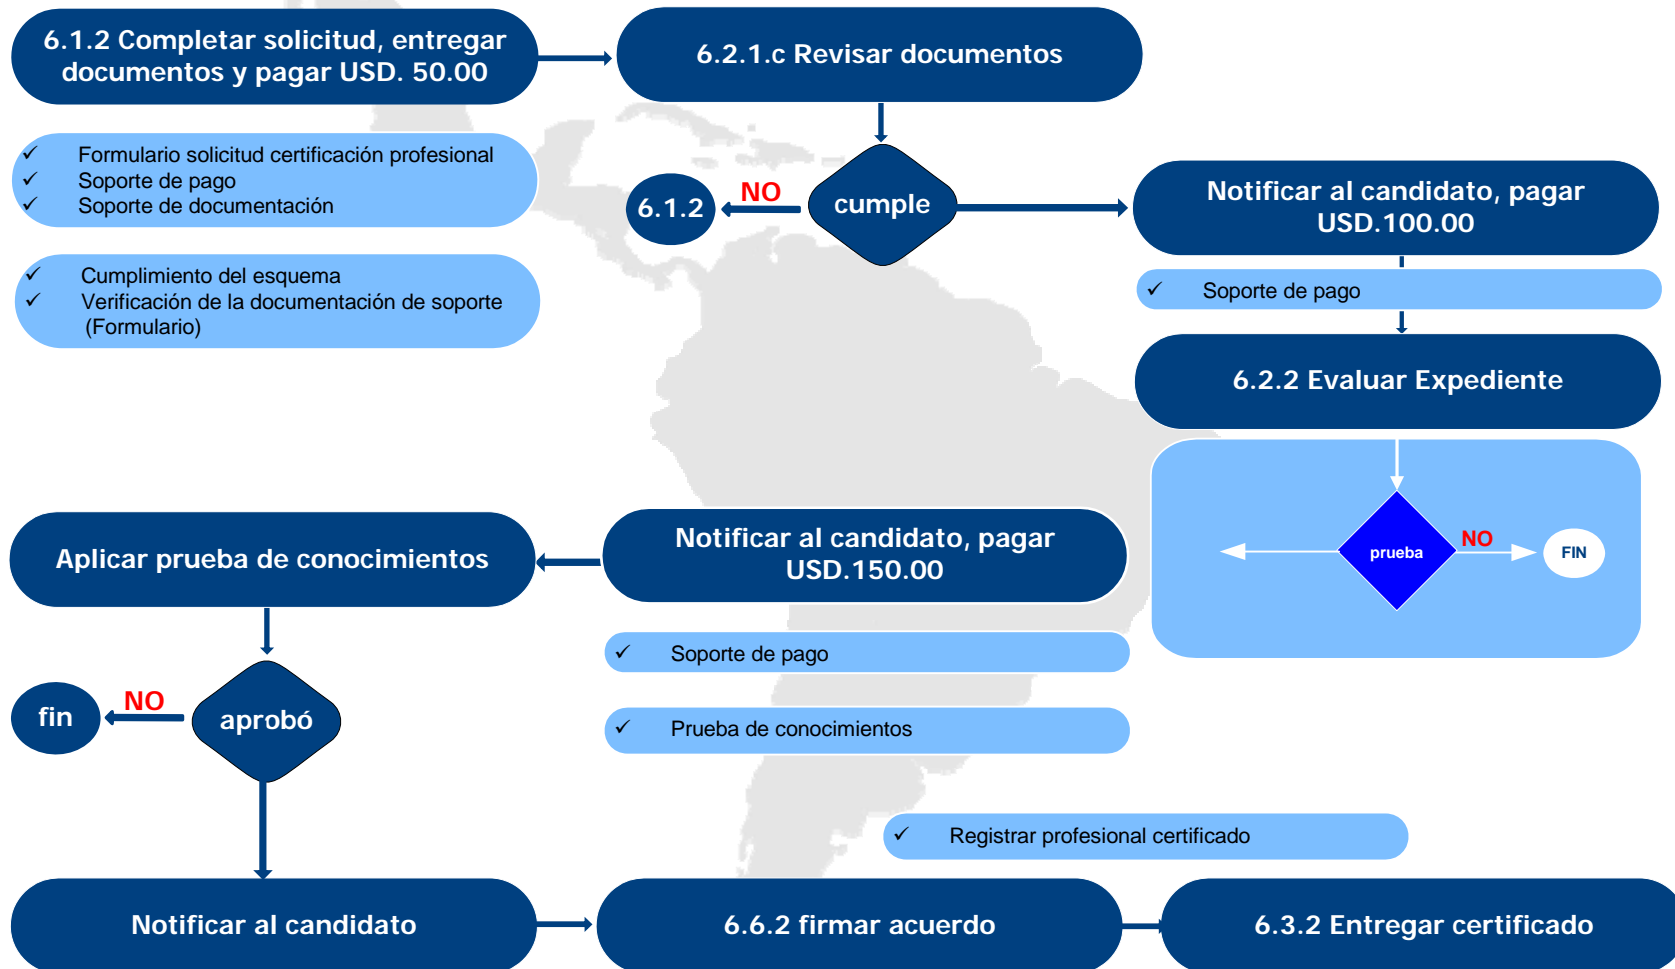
6.1.2 Completar solicitud, entregar documentos y pagar USD. 50.00

6.2.1.c Revisar documentos

✓ Formulario solicitud certificación profesional
✓ Soporte de pago
✓ Soporte de documentación

6.1.2

NO

cumple

Notificar al candidato, pagar USD.100.00

✓ Cumplimiento del esquema
✓ Verificación de la documentación de soporte (Formulario)

✓ Soporte de pago

6.2.2 Evaluar Expediente

prueba

NO

FIN

Aplicar prueba de conocimientos

Notificar al candidato, pagar USD.150.00

✓ Soporte de pago

fin

NO

aprobó

✓ Prueba de conocimientos

✓ Registrar profesional certificado

Notificar al candidato

6.6.2 firmar acuerdo

6.3.2 Entregar certificado